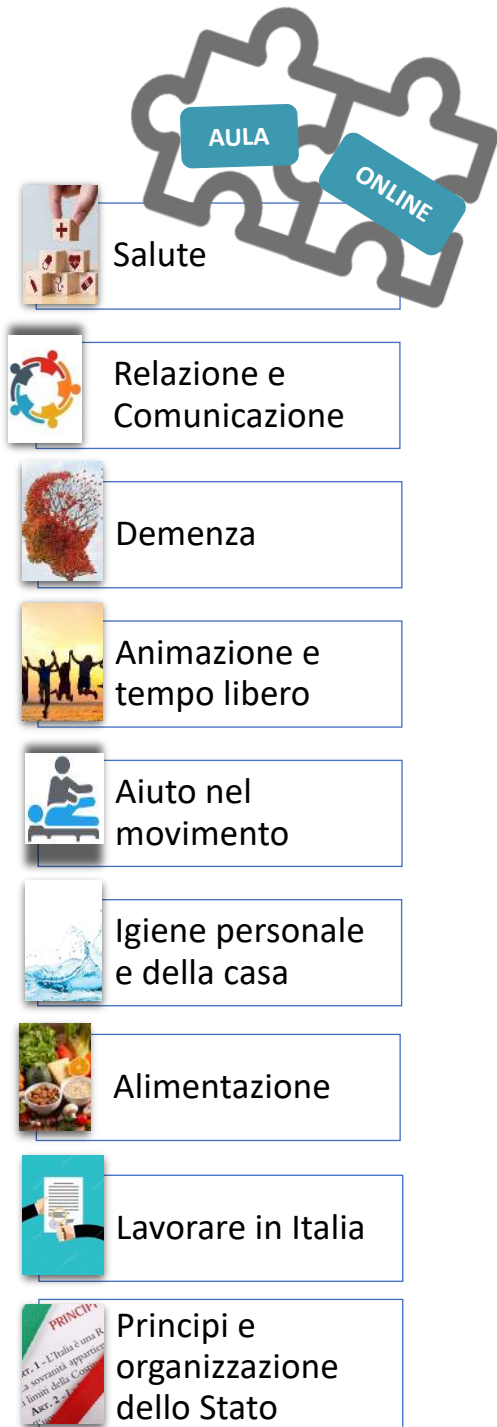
AULA

ONLINE

Salute

Relazione e Comunicazione

Demenza

Animazione e tempo libero

Aiuto nel movimento

Igiene personale e della casa

Alimentazione

Lavorare in Italia

PRINCIPI

ART. 1 - L'Italia è una R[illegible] la sovranità apparti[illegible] i limiti della Costi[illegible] ART. 2 - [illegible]

Principi e organizzazione dello Stato